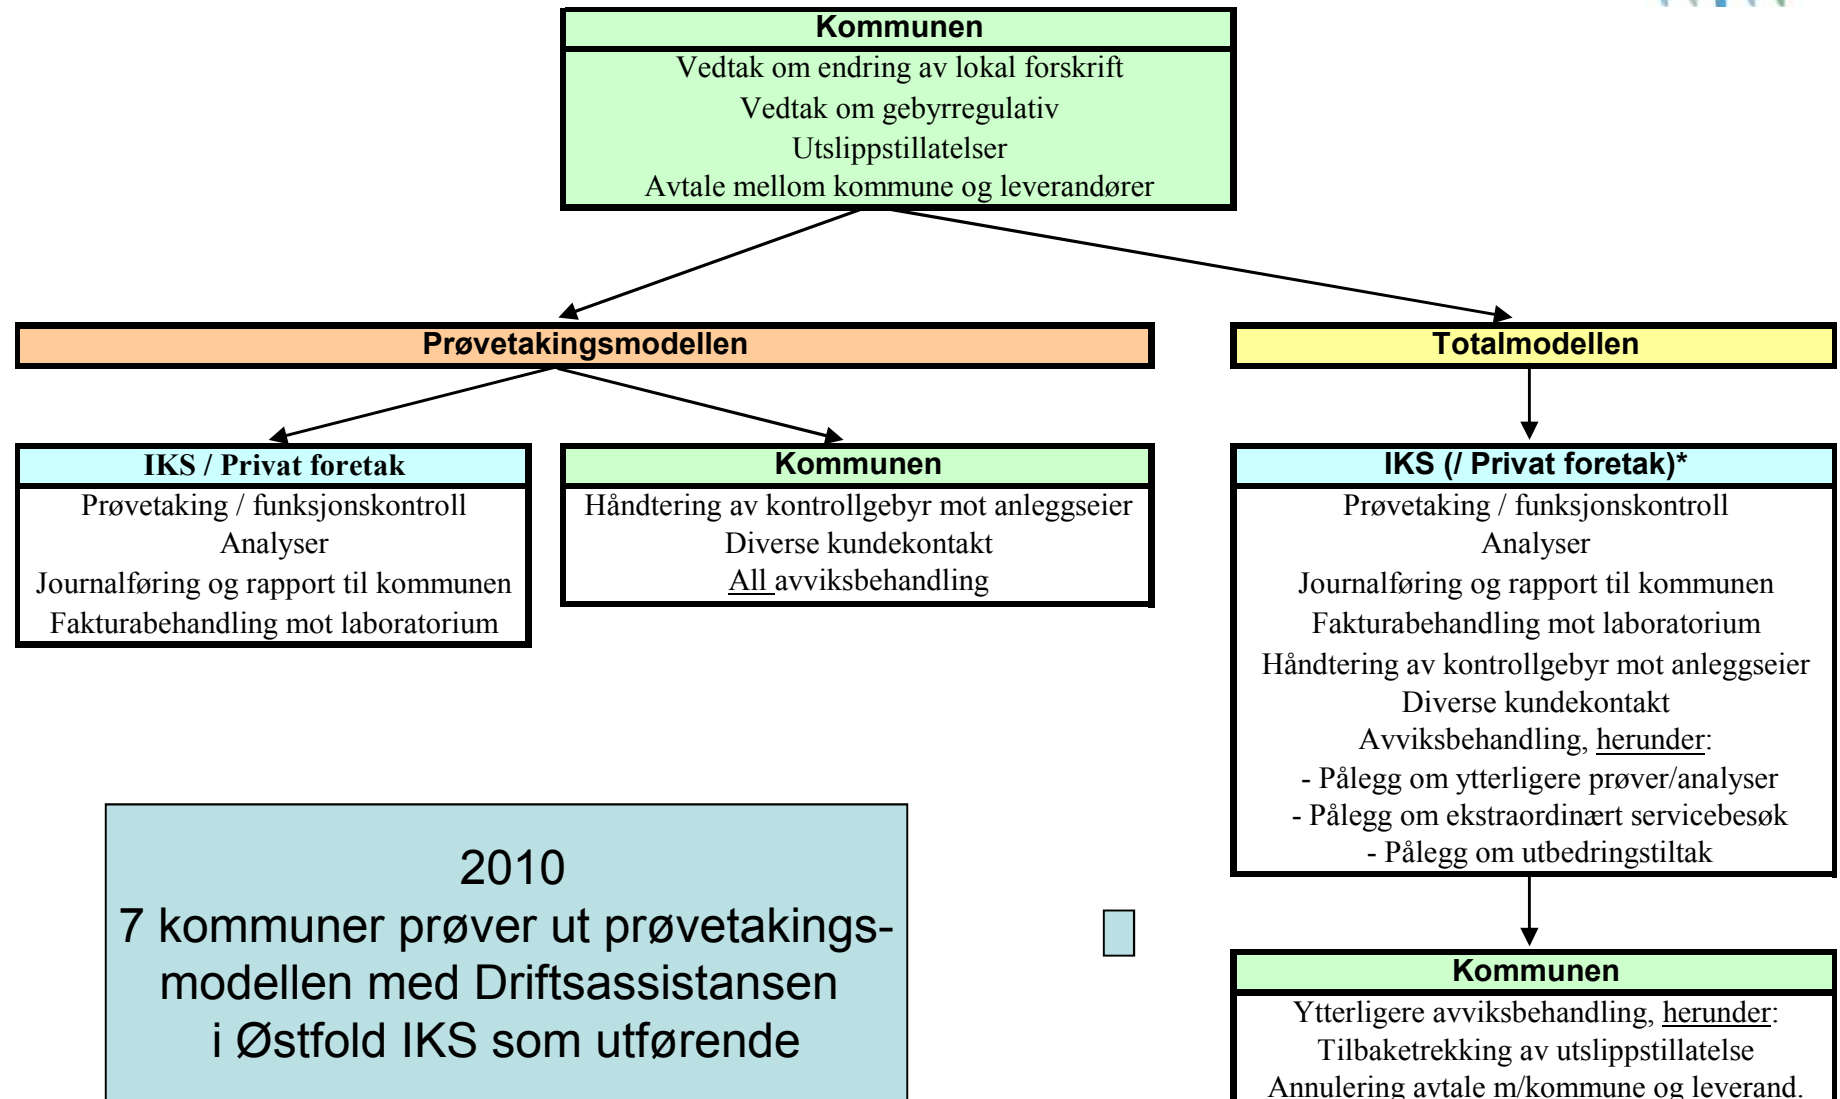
Kommunen
Vedtak om endring av lokal forskrift
Vedtak om gebyrregulativ
Utslippstillatelser
Avtale mellom kommune og leverandører

Prøvetakingsmodellen

Totalmodellen

IKS / Privat foretak
Prøvetaking / funksjonskontroll
Analyser
Journalføring og rapport til kommunen
Fakturabehandling mot laboratorium

Kommunen
Håndtering av kontrollgebyr mot anleggseier
Diverse kundekontakt
All avviksbehandling

IKS (/ Privat foretak)*
Prøvetaking / funksjonskontroll
Analyser
Journalføring og rapport til kommunen
Fakturabehandling mot laboratorium
Håndtering av kontrollgebyr mot anleggseier
Diverse kundekontakt
Avviksbehandling, herunder:
- Pålegg om ytterligere prøver/analyser
- Pålegg om ekstraordinært servicebesøk
- Pålegg om utbedringstiltak

2010
7 kommuner prøver ut prøvetakings-modellen med Driftsassistansen i Østfold IKS som utførende

Kommunen
Ytterligere avviksbehandling, herunder:
Tilbaketrekking av utslippstillatelse
Annulering avtale m/kommune og leverand.